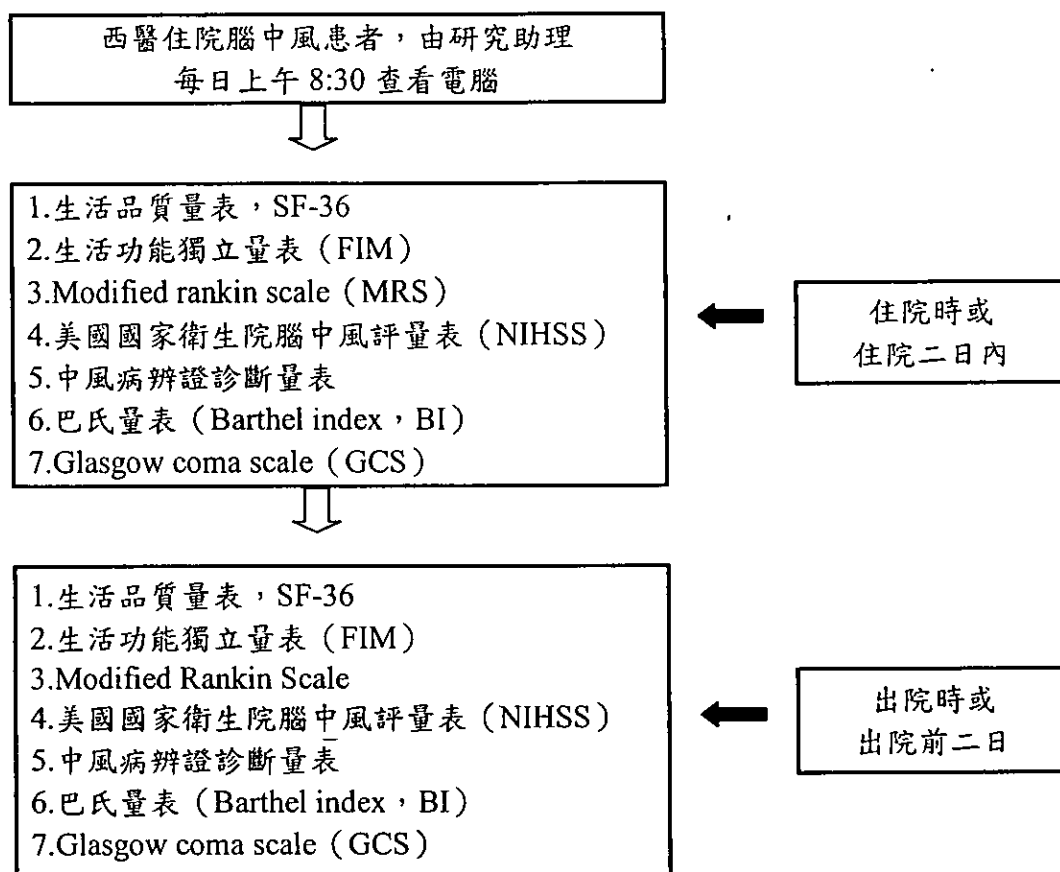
西醫住院腦中風患者，由研究助理
每日上午 8:30 查看電腦

1.生活品質量表，SF-36
2.生活功能獨立量表（FIM）
3.Modified rankin scale（MRS）
4.美國國家衛生院腦中風評量表（NIHSS）
5.中風病辨證診斷量表
6.巴氏量表（Barthel index，BI）
7.Glasgow coma scale（GCS）

住院時或
住院二日內

1.生活品質量表，SF-36
2.生活功能獨立量表（FIM）
3.Modified Rankin Scale
4.美國國家衛生院腦中風評量表（NIHSS）
5.中風病辨證診斷量表
6.巴氏量表（Barthel index，BI）
7.Glasgow coma scale（GCS）

出院時或
出院前二日